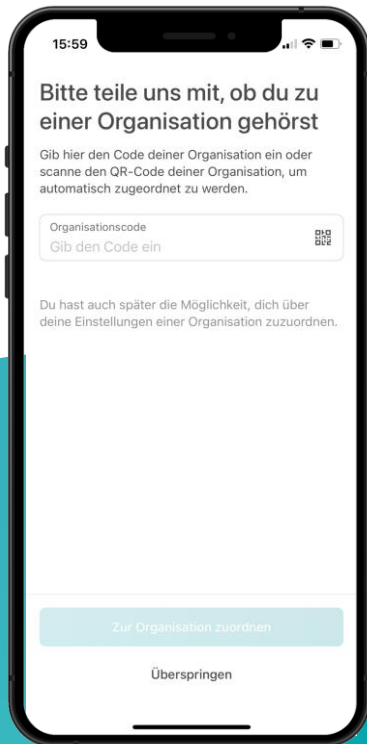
15:59

Bitte teile uns mit, ob du zu einer Organisation gehörst

Gib hier den Code deiner Organisation ein oder scanne den QR-Code deiner Organisation, um automatisch zugeordnet zu werden.

Organisationscode
Gib den Code ein

Du hast auch später die Möglichkeit, dich über deine Einstellungen einer Organisation zuzuordnen.

Zur Organisation zuordnen

Überspringen